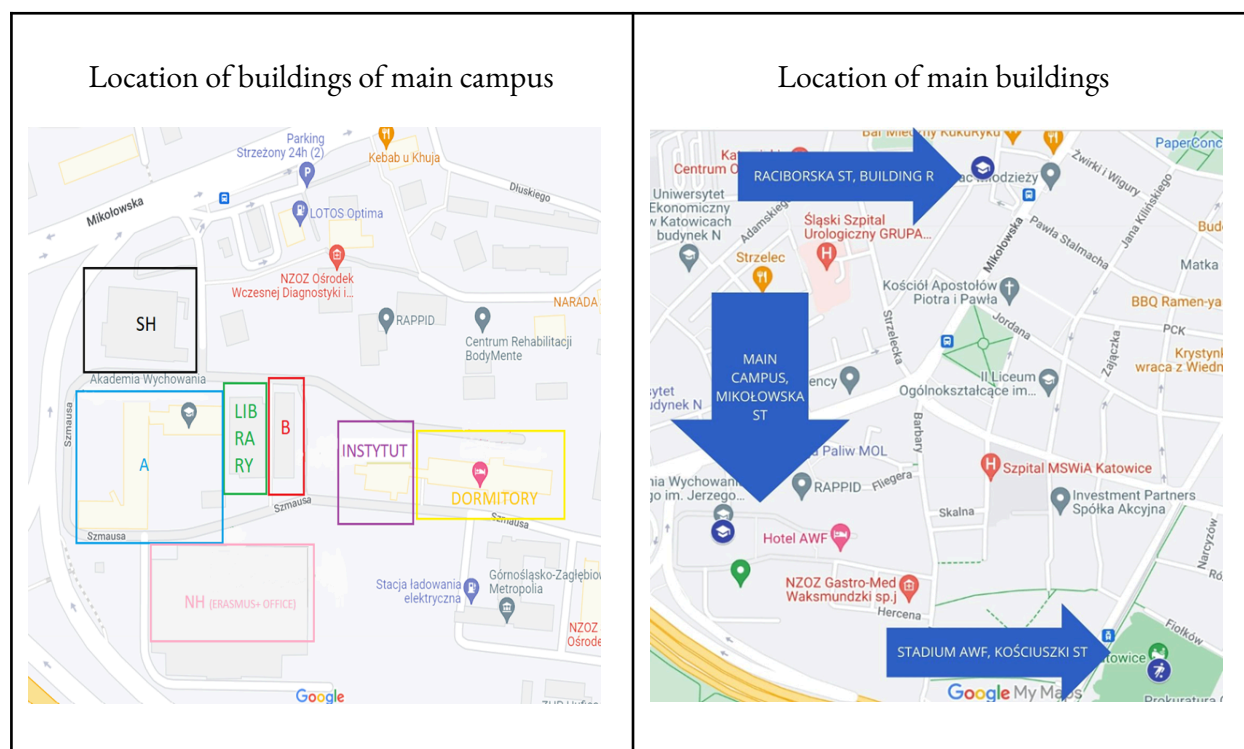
| Location of buildings of main campus | Location of main buildings |
|---|---|
| Parking Strzeżony 24h (2) Kebab u Khuja Mikołowska Dłuskiego LOTOS Optima NZOZ Ośrodek Wczesnej Diagnostyki i... NARADA SH RAPPID Centrum Rehabilitacji BodyMente Akademia Wychowania LIB RA RY B INSTYTUT Szmausa A DORMITORY Szmausa Szmausa Szmausa NH (ERASMUS+ OFFICE) Stacja ładowania elektryczna Górnośląsko-Zagłębio Metropolia NZOZ Ośrod Google | Bar Mleczny KukuRyku PaperConc Centrum O Ka RACIBORSKA ST, BUILDING R ac Młodzieży Żwirki i Wigury Uniwersytet Ekonomiczny w Katowicach budynek N Adamskiego Śląski Szpital Urologiczny GRUPA... Mikołowska Pawła Stalmacha Jana Kilińskiego Bud Strzelec Matka Kościół Apostołów Piotra i Pawła BBQ Ramen-ya MAIN CAMPUS, MIKOŁOWSKA ST Jordana PCK Krystyn wraca z Wiedn ytet udynek N ency Strzelecka II Liceum Ogólnokształcące im... Zajączka a Paliw MOL Barbary nia Wychowan o im. Jerzego... RAPPID Fliegera Szpital MSWiA Katowice Investment Partners Spółka Akcyjna Skalna Hotel AWF Narcyzów NZOZ Gastro-Med Waksmundzki sp.j. Ró Hercena Fiołków STADIUM AWF, KOŚCIUSZKI ST towice Google My Maps Prokuratura